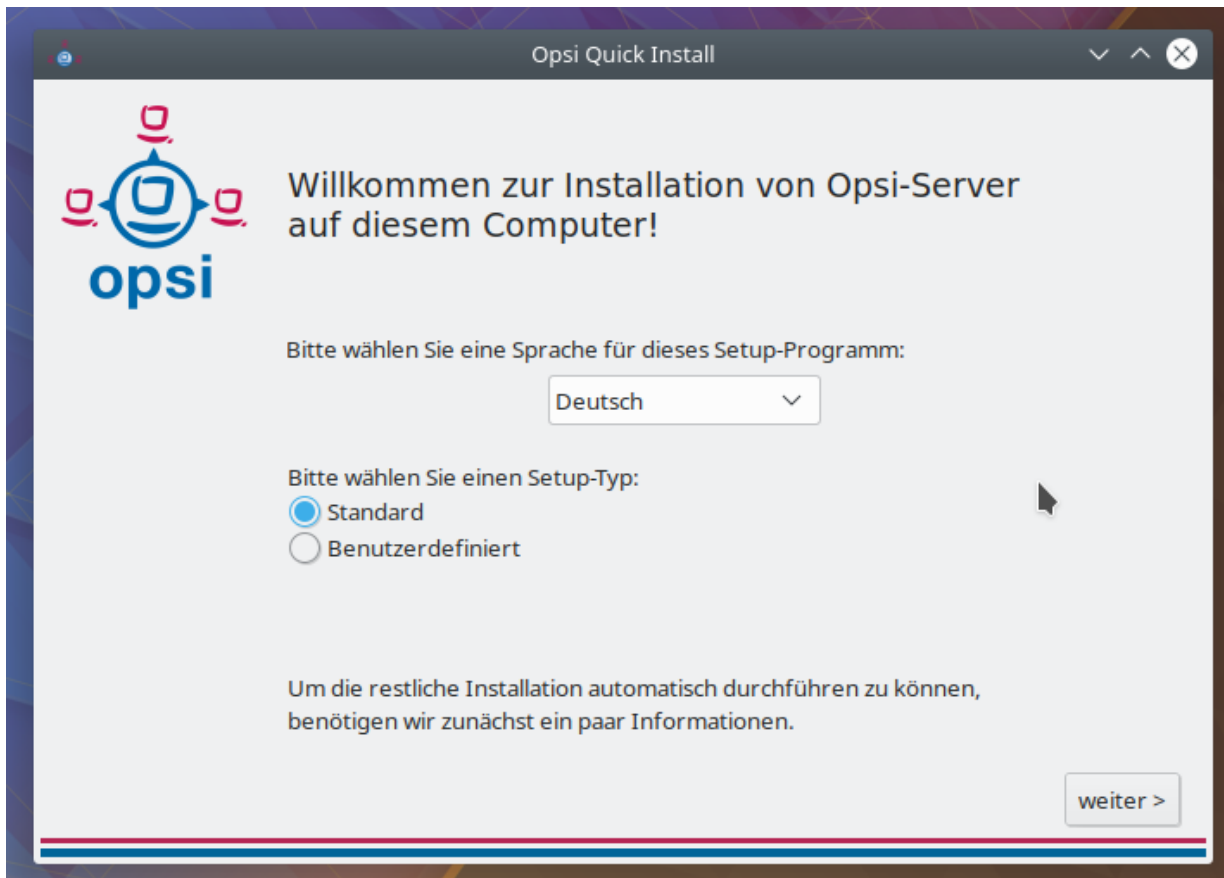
Opsi Quick Install

opsi

Willkommen zur Installation von Opsi-Server auf diesem Computer!

Bitte wählen Sie eine Sprache für dieses Setup-Programm:

Deutsch

Bitte wählen Sie einen Setup-Typ:

Standard

Benutzerdefiniert

Um die restliche Installation automatisch durchführen zu können, benötigen wir zunächst ein paar Informationen.

weiter >